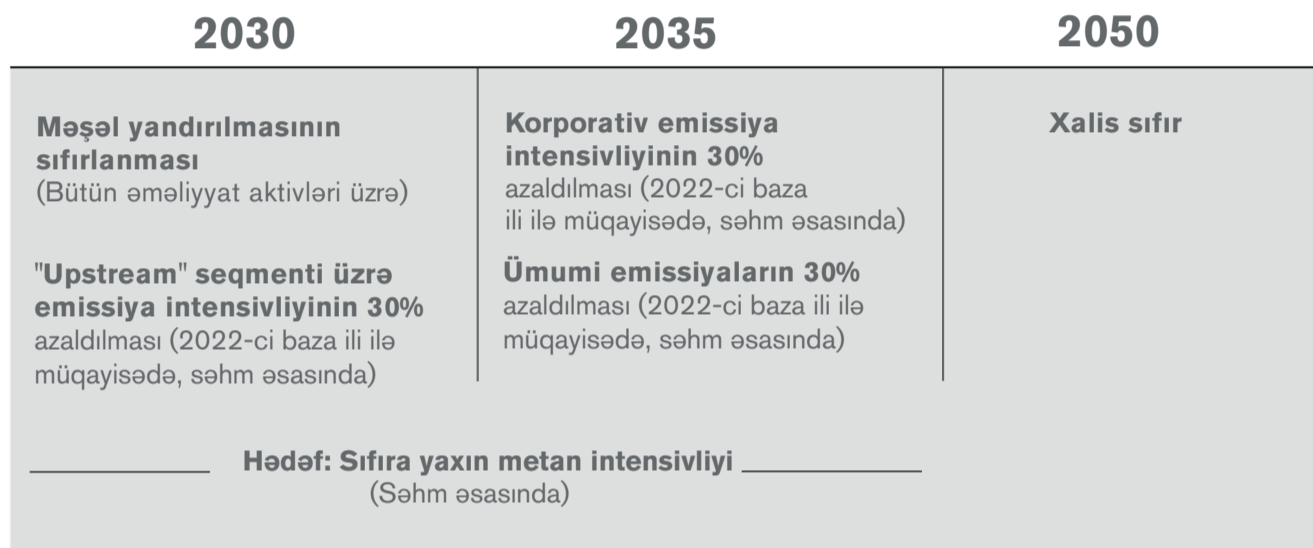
| 2030 | 2035 | 2050 |
|---|---|---|
| **Məşəl yandırılmasının sıfırlanması** (Bütün əməliyyat aktivləri üzrə) "**Upstream" seqmenti üzrə emissiya intensivliyinin 30%** azaldılması (2022-ci baza ili ilə müqayisədə, səhm əsasında) | **Korporativ emissiya intensivliyinin 30%** azaldılması (2022-ci baza ili ilə müqayisədə, səhm əsasında) **Ümumi emissiyaların 30%** azaldılması (2022-ci baza ili ilə müqayisədə, səhm əsasında) | **Xalis sıfır** |

**Hədəf: Sıfıra yaxın metan intensivliyi**
(Səhm əsasında)